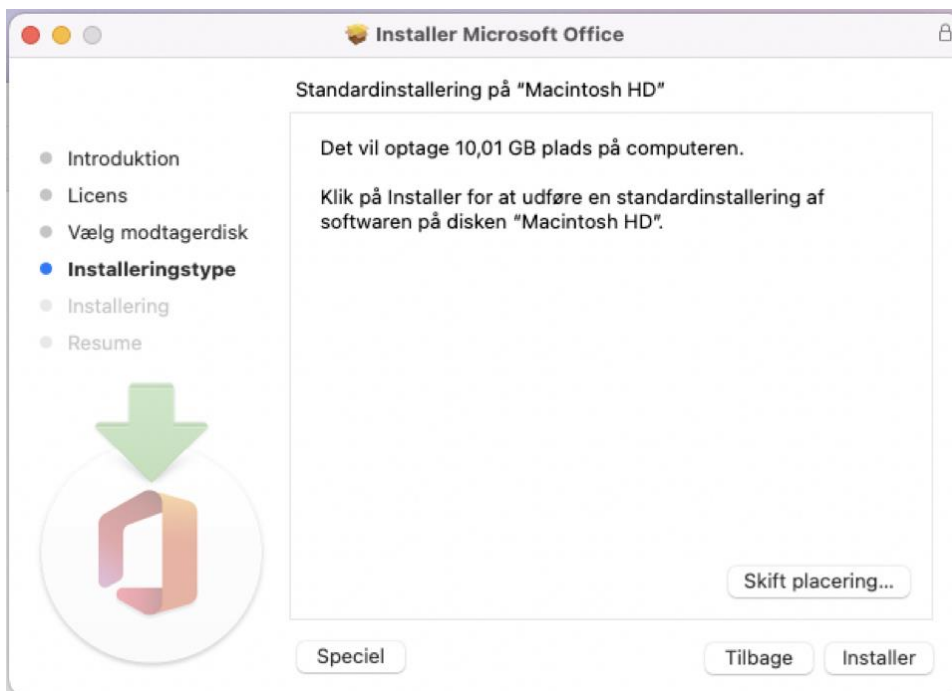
Installer Microsoft Office

Standardinstallering på "Macintosh HD"

Introduktion
Licens
Vælg modtagerdisk
Installeringstype
Installering
Resume

Det vil optage 10,01 GB plads på computeren.

Klik på Installer for at udføre en standardinstallering af softwaren på disken "Macintosh HD".

Skift placering...

Speciel

Tilbage

Installer